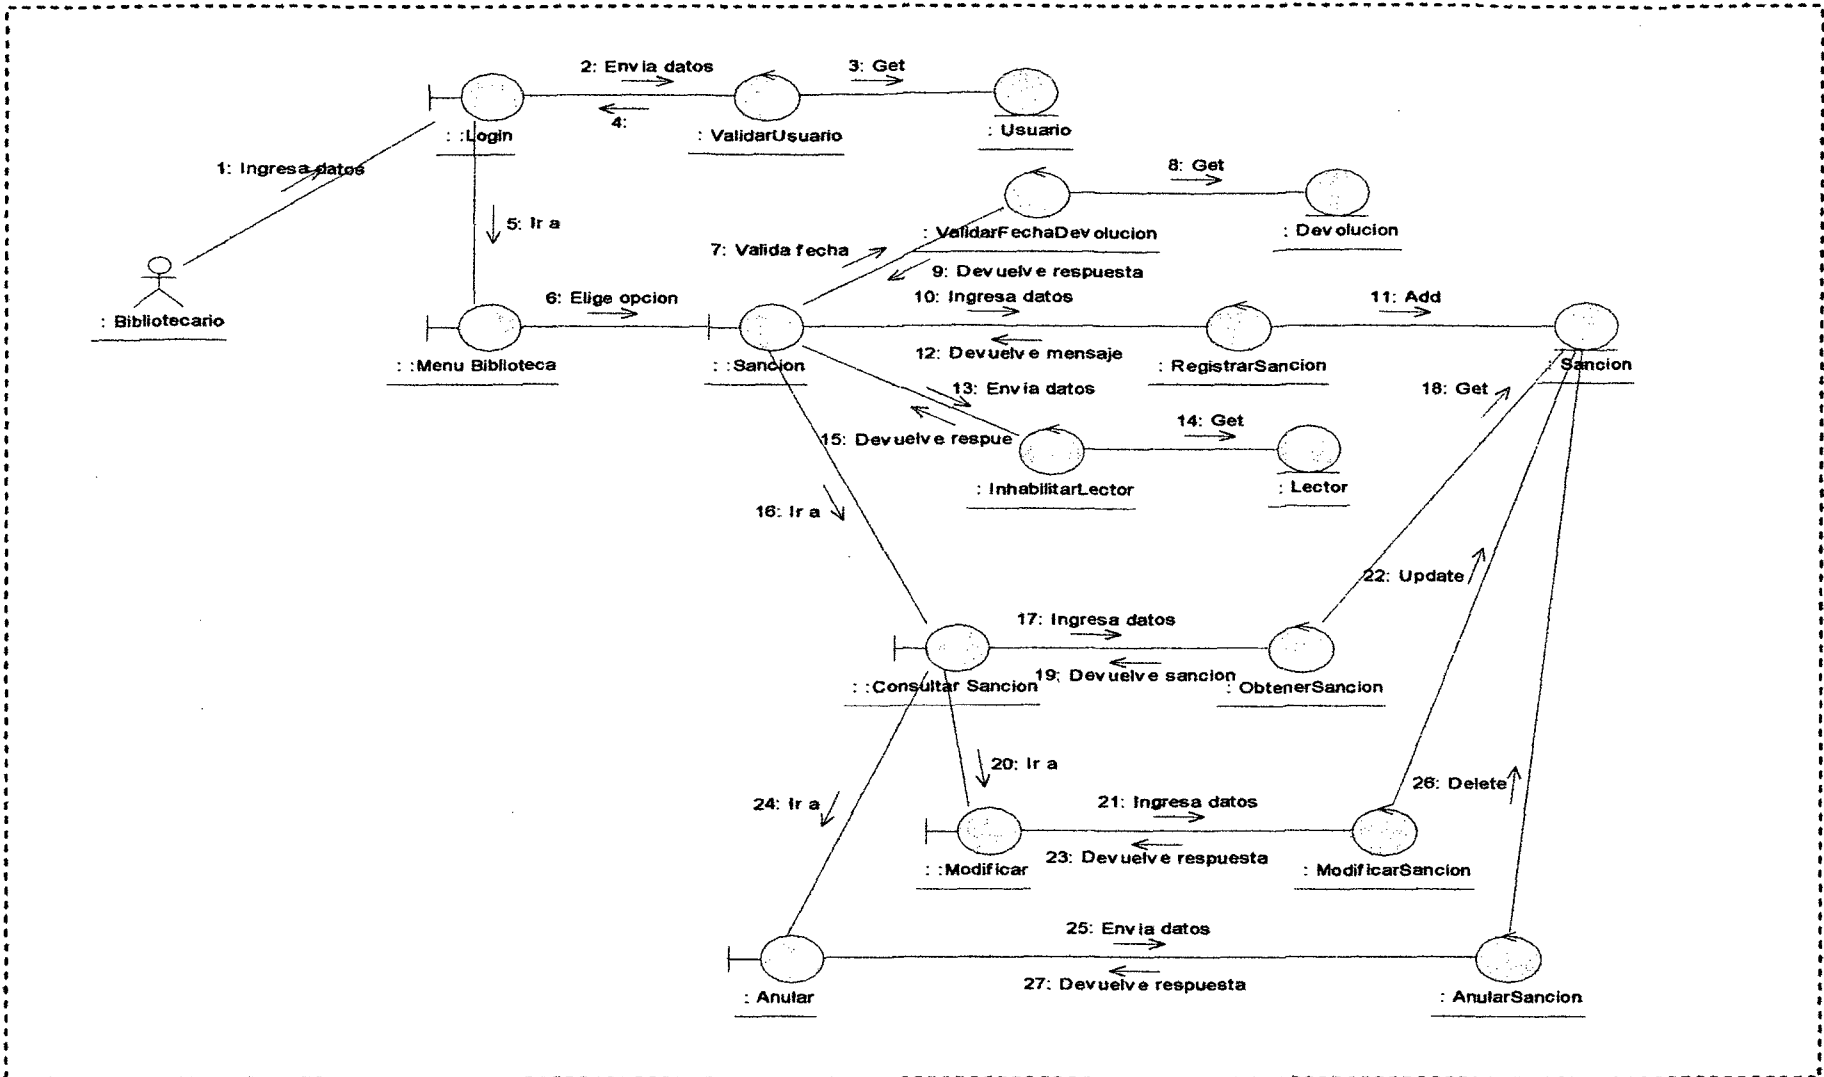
2: Envia datos
3: Get
: :Login
4:
: ValidarUsuario
: Usuario
1: Ingresa datos
8: Get
5: Ir a
: ValidarFechaDevolucion
: Devolucion
7: Valida fecha
9: Devuelve respuesta
: Bibliotecario
6: Elige opcion
10: Ingresa datos
11: Add
: :Menu Biblioteca
: :Sancion
12: Devuelve mensaje
: RegistrarSancion
: Sancion
13: Envia datos
18: Get
14: Get
15: Devuelve respue
: InhabilitarLector
: Lector
16: Ir a
22: Update
17: Ingresa datos
19: Devuelve sancion
: :Consultar Sancion
: ObtenerSancion
20: Ir a
26: Delete
24: Ir a
21: Ingresa datos
23: Devuelve respuesta
: :Modificar
: ModificarSancion
25: Envia datos
27: Devuelve respuesta
: Anular
: AnularSancion